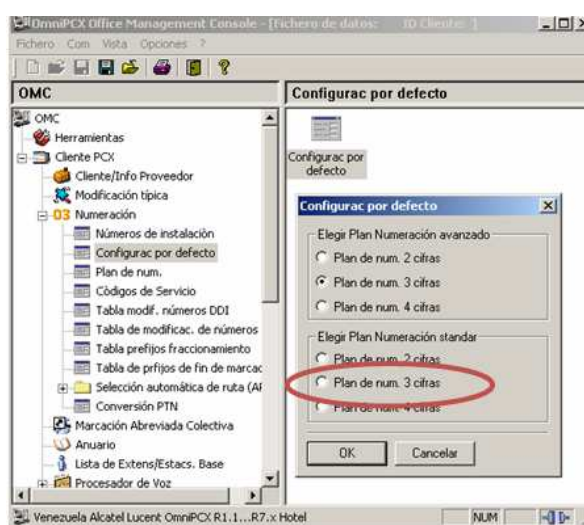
OmniPCX Office Management Console - [Fichero de datos: ID Cliente: ]

Fichero Com Vista Opciones ?

OMC

Configurac por defecto

OMC
Herramientas
Cliente PCX
Cliente/Info Proveedor
Modificación típica
03 Numeración
Números de instalación
Configurac por defecto
Plan de num.
Códigos de Servicio
Tabla modif. números DDI
Tabla de modificac. de números
Tabla prefijos fraccionamiento
Tabla de prfijos de fin de marcac
Selección automática de ruta (AF
Conversión PTN
Marcación Abreviada Colectiva
Anuario
Lista de Extens/Estacs. Base
Procesador de Voz

Configurac por defecto

Configurac por defecto

Elegir Plan Numeración avanzado
Plan de num. 2 cifras
Plan de num. 3 cifras
Plan de num. 4 cifras

Elegir Plan Numeración standar
Plan de num. 2 cifras
Plan de num. 3 cifras
Plan de num. 4 cifras

OK
Cancelar

Venezuela Alcatel Lucent OmniPCX R1.1...R7.x Hotel
NUM